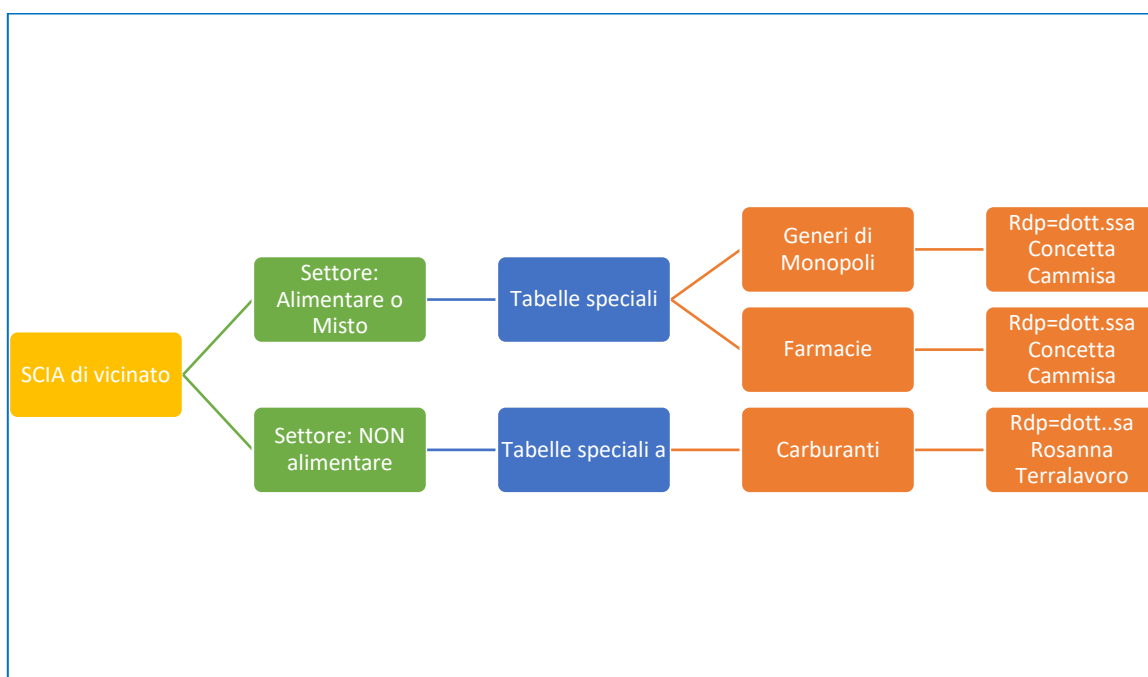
SCIA di vicinato

Settore: Alimentare o Misto

Tabelle speciali

Generi di Monopoli

Rdp=dott.ssa Concetta Cammisa

Farmacie

Rdp=dott.ssa Concetta Cammisa

Settore: NON alimentare

Tabelle speciali a

Carburanti

Rdp=dott..sa Rosanna Terralavoro